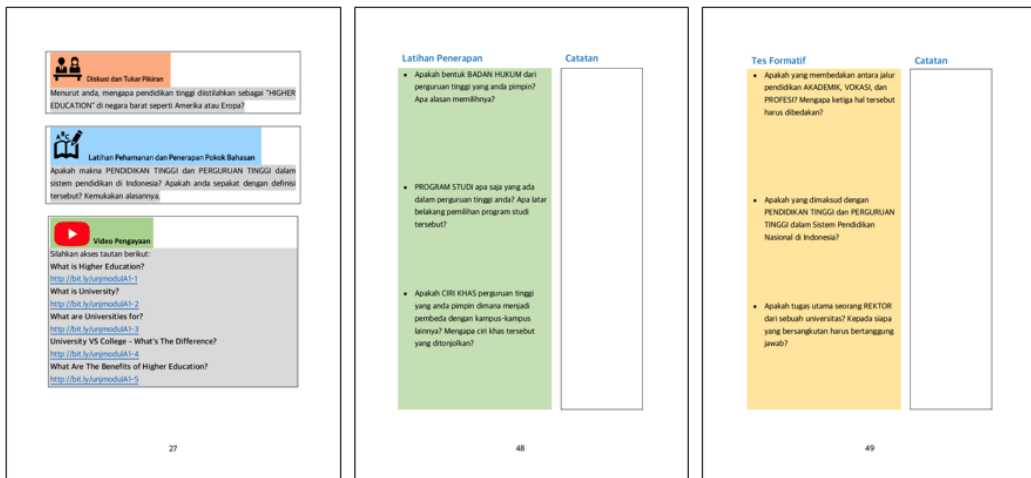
Diskusi dan Tukar Pikiran

Menurut anda, mengapa pendidikan tinggi diistilahkan sebagai "HIGHER EDUCATION" di negara barat seperti Amerika atau Eropa?

Latihan Pemahaman dan Penerapan Pokok Bahasan

Apakah makna PENDIDIKAN TINGGI dan PERGURUAN TINGGI dalam sistem pendidikan di Indonesia? Apakah anda sepakat dengan definisi tersebut? Kemukakan alasannya.

Video Pengayaan

Silahkan akses tautan berikut:
What is Higher Education?
http://bit.ly/unjmodulA1-1
What is University?
http://bit.ly/unjmodulA1-2
What are Universities for?
http://bit.ly/unjmodulA1-3
University VS College – What's The Difference?
http://bit.ly/unjmodulA1-4
What Are The Benefits of Higher Education?
http://bit.ly/unjmodulA1-5

27

Latihan Penerapan

Catatan

- Apakah bentuk BADAN HUKUM dari perguruan tinggi yang anda pimpin? Apa alasan memilihnya?

- PROGRAM STUDI apa saja yang ada dalam perguruan tinggi anda? Apa latar belakang pemilihan program studi tersebut?

- Apakah CIRI KHAS perguruan tinggi yang anda pimpin dimana menjadi pembeda dengan kampus-kampus lainnya? Mengapa ciri khas tersebut yang ditonjolkan?

48

Tes Formatif

Catatan

- Apakah yang membedakan antara jalur pendidikan AKADEMIK, VOKASI, dan PROFESI? Mengapa ketiga hal tersebut harus dibedakan?

- Apakah yang dimaksud dengan PENDIDIKAN TINGGI dan PERGURUAN TINGGI dalam Sistem Pendidikan Nasional di Indonesia?

- Apakah tugas utama seorang REKTOR dari sebuah universitas? Kepada siapa yang bersangkutan harus bertanggung jawab?

49